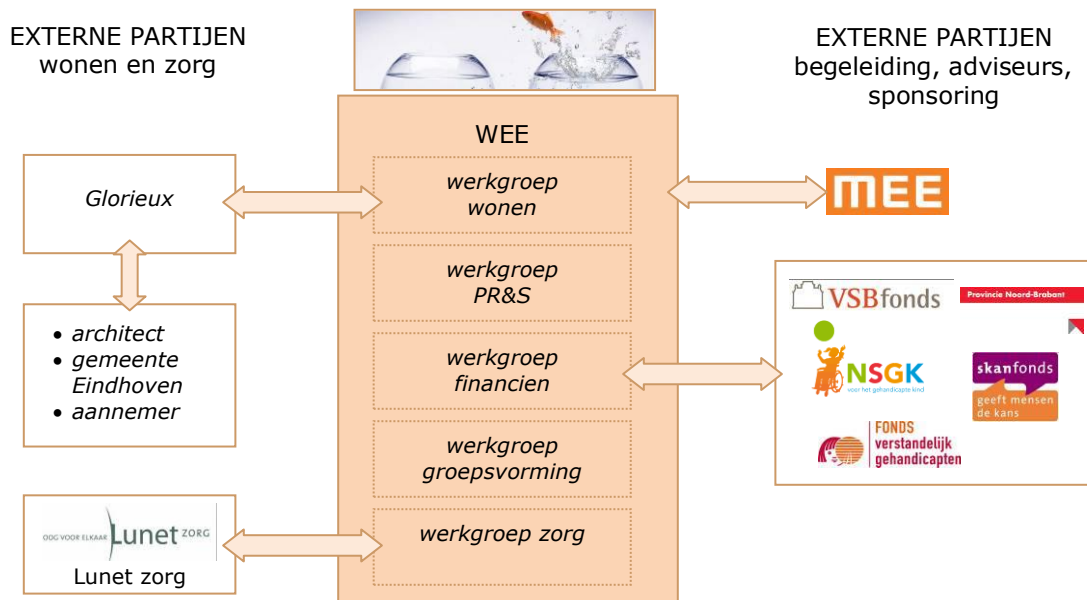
EXTERNE PARTIJEN
wonen en zorg

EXTERNE PARTIJEN
begeleiding, adviseurs, sponsoring

WEE

werkgroep wonen

werkgroep PR&S

werkgroep financien

werkgroep groepsvorming

werkgroep zorg

Glorieux

• architect
• gemeente Eindhoven
• aannemer

OOG VOOR ELKAAR Lunet ZORG

Lunet zorg

MEE

VSBfonds

Provincie Noord-Brabant

NSGK voor het gehandicapte kind

skanfonds geeft mensen de kans

FONDS verstandelijk gehandicapten